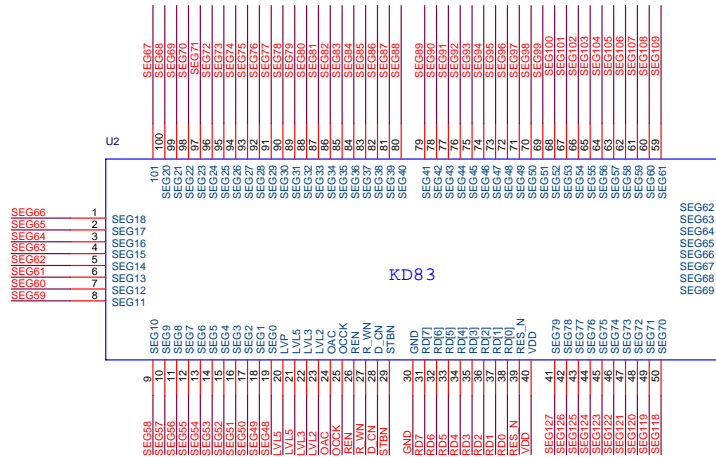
SEG67 SEG68 SEG69 SEG70 SEG71 SEG72 SEG73 SEG74 SEG75 SEG76 SEG77 SEG78 SEG79 SEG80 SEG81 SEG82 SEG83 SEG84 SEG85 SEG86 SEG87 SEG88 SEG89 SEG90 SEG91 SEG92 SEG93 SEG94 SEG95 SEG96 SEG97 SEG98 SEG99 SEG100 SEG101 SEG102 SEG103 SEG104 SEG105 SEG106 SEG107 SEG108 SEG109

100 99 98 97 96 95 94 93 92 91 90 89 88 87 86 85 84 83 82 81 80 79 78 77 76 75 74 73 72 71 70 69 68 67 66 65 64 63 62 61 60 59

U2

101 SEG20 SEG21 SEG22 SEG23 SEG24 SEG25 SEG26 SEG27 SEG28 SEG29 SEG30 SEG31 SEG32 SEG33 SEG34 SEG35 SEG36 SEG37 SEG38 SEG39 SEG40 SEG41 SEG42 SEG43 SEG44 SEG45 SEG46 SEG47 SEG48 SEG49 SEG50 SEG51 SEG52 SEG53 SEG54 SEG55 SEG56 SEG57 SEG58 SEG59 SEG60 SEG61

SEG66 1 SEG18
SEG65 2 SEG17
SEG64 3 SEG16
SEG63 4 SEG15
SEG62 5 SEG14
SEG61 6 SEG13
SEG60 7 SEG12
SEG59 8 SEG11

KD83

SEG62 SEG63 SEG64 SEG65 SEG66 SEG67 SEG68 SEG69

SEG10 SEG9 SEG8 SEG7 SEG6 SEG5 SEG4 SEG3 SEG2 SEG1 SEG0 LVP LVL5 LVL3 LVL2 OAC OCCK REN R_WN D_CN STBN GND RD[7] RD[6] RD[5] RD[4] RD[3] RD[2] RD[1] RD[0] RES_N VDD SEG79 SEG78 SEG77 SEG76 SEG75 SEG74 SEG73 SEG72 SEG71 SEG70

9 10 11 12 13 14 15 16 17 18 19 20 21 22 23 24 25 26 27 28 29 30 31 32 33 34 35 36 37 38 39 40 41 42 43 44 45 46 47 48 49 50

SEG58 SEG57 SEG56 SEG55 SEG54 SEG53 SEG52 SEG51 SEG50 SEG49 SEG48 LVL5 LVL5 LVL3 LVL2 OAC OCCK REN R_WN D_CN STBN GND RD7 RD6 RD5 RD4 RD3 RD2 RD1 RD0 RES_N VDD SEG127 SEG126 SEG125 SEG124 SEG123 SEG122 SEG121 SEG120 SEG119 SEG118